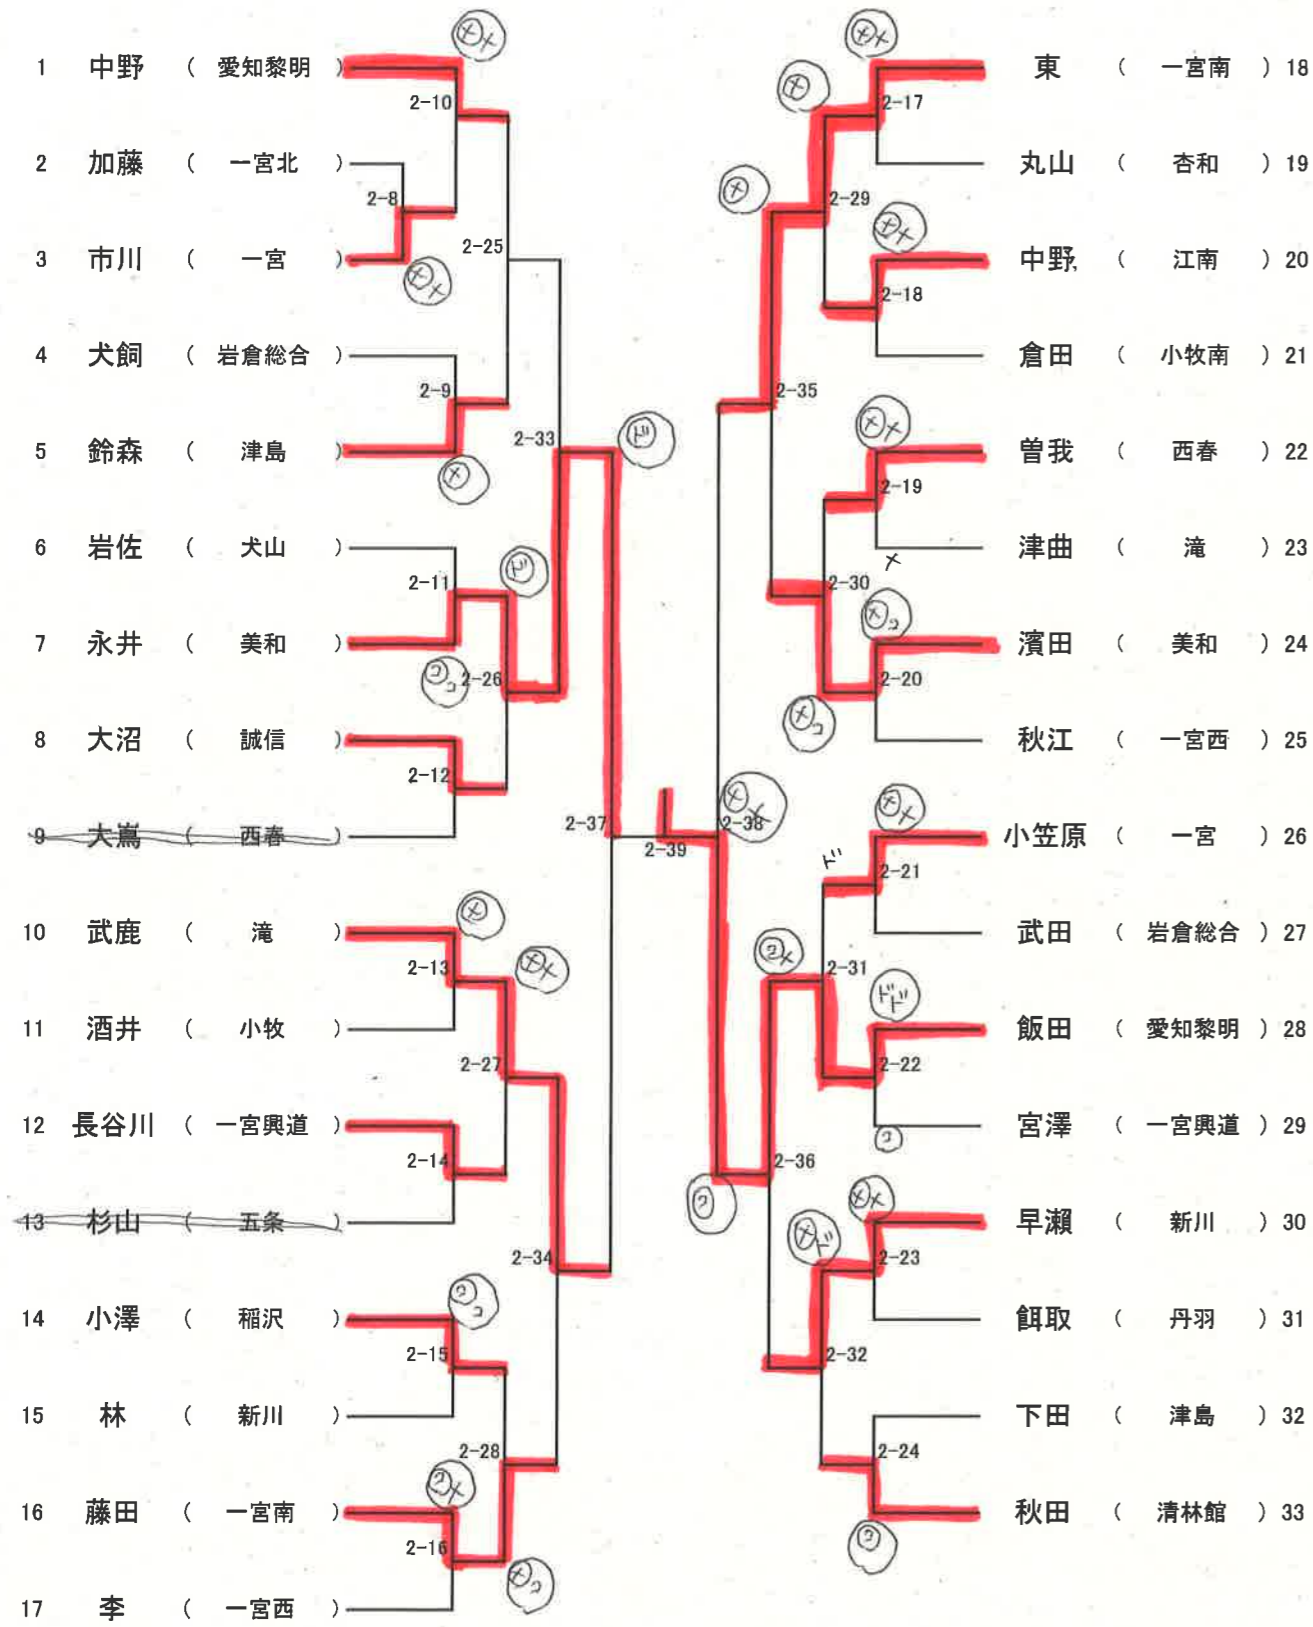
1 中野 （ 愛知黎明 ）
2 加藤 （ 一宮北 ）
3 市川 （ 一宮 ）
4 犬飼 （ 岩倉総合 ）
5 鈴森 （ 津島 ）
6 岩佐 （ 犬山 ）
7 永井 （ 美和 ）
8 大沼 （ 誠信 ）
9 大嶌 （ 西春 ）
10 武鹿 （ 滝 ）
11 酒井 （ 小牧 ）
12 長谷川 （ 一宮興道 ）
13 杉山 （ 五条 ）
14 小澤 （ 稲沢 ）
15 林 （ 新川 ）
16 藤田 （ 一宮南 ）
17 李 （ 一宮西 ）

東 （ 一宮南 ） 18
丸山 （ 杏和 ） 19
中野 （ 江南 ） 20
倉田 （ 小牧南 ） 21
曽我 （ 西春 ） 22
津曲 （ 滝 ） 23
濱田 （ 美和 ） 24
秋江 （ 一宮西 ） 25
小笠原 （ 一宮 ） 26
武田 （ 岩倉総合 ） 27
飯田 （ 愛知黎明 ） 28
宮澤 （ 一宮興道 ） 29
早瀬 （ 新川 ） 30
餌取 （ 丹羽 ） 31
下田 （ 津島 ） 32
秋田 （ 清林館 ） 33

2-8 2-9 2-10 2-11 2-12 2-13 2-14 2-15 2-16 2-17 2-18 2-19 2-20 2-21 2-22 2-23 2-24 2-25 2-26 2-27 2-28 2-29 2-30 2-31 2-32 2-33 2-34 2-35 2-36 2-37 2-38 2-39

メメ メメ メ メ ド ド コ メ メ コ メ メ メ コ メ ド コ メ メ メ コ ド ド コ コ メ ド コ メ コ コ